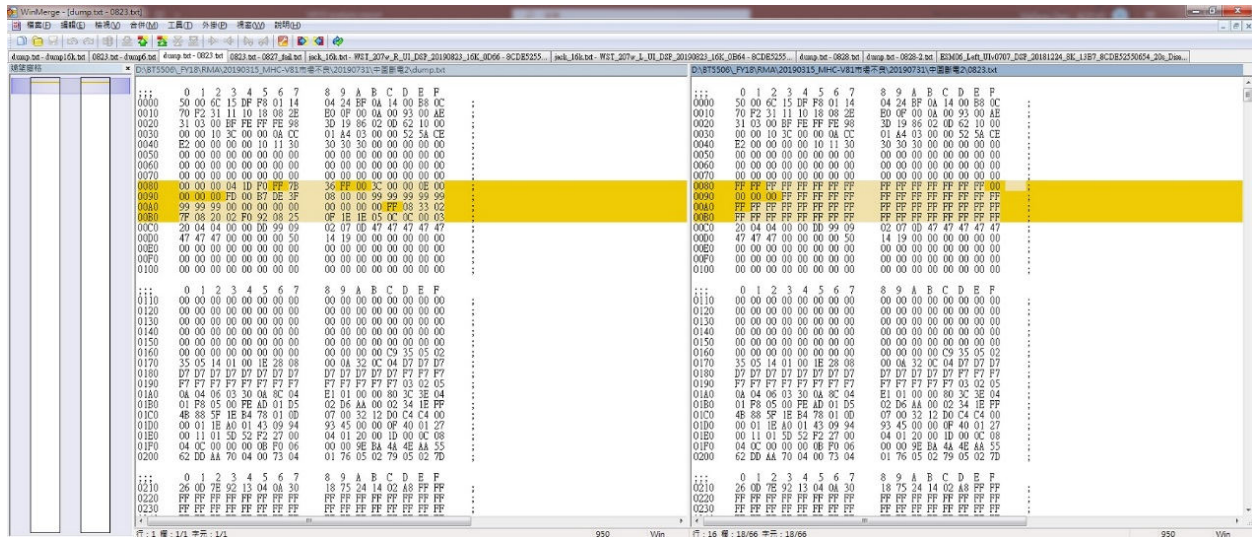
WinMerge - [dump.txt - 0823.txt]

檔案(F) 編輯(E) 檢視(V) 合併(M) 工具(T) 外掛(P) 視窗(W) 說明(H)

dump.txt - dump16k.txt | 0823.txt - dump6.txt | dump.txt - 0823.txt | 0823.txt - 0827_fail.txt | jack_16k.txt - WST_207w_R_UI_DSP_20190823_16K_0D66 - 8CDE5255... | jack_16k.txt - WST_207w_L_UI_DSP_20190823_16K_0B64 - 8CDE5255... | dump.txt - 0828.txt | dump.txt - 0828-2.txt | B3M06_Left_UIv0707_DSP_20181224_8K_13B7_8CDE52550654_20s_Dim...

總體窗格

D:\BT5506\_FY18\RMA\20190315_MHC-V81市場不良\20190731\中国新電2\dump.txt

| :::: | 0 1 2 3 4 5 6 7 | 8 9 A B C D E F | |
|---|---|---|---|
| 0000 | 50 00 6C 15 DF F8 01 14 | 04 24 BF 0A 14 00 B8 0C | ; |
| 0010 | 70 F2 31 11 10 18 08 2E | E0 0F 00 0A 00 93 00 AE | ; |
| 0020 | 31 03 00 BF FE FF FE 98 | 3D 19 86 02 0D 62 10 00 | ; |
| 0030 | 00 00 10 3C 00 00 0A CC | 01 A4 03 00 00 52 5A CE | ; |
| 0040 | E2 00 00 00 00 10 11 30 | 30 30 30 00 00 00 00 00 | ; |
| 0050 | 00 00 00 00 00 00 00 00 | 00 00 00 00 00 00 00 00 | ; |
| 0060 | 00 00 00 00 00 00 00 00 | 00 00 00 00 00 00 00 00 | ; |
| 0070 | 00 00 00 00 00 00 00 00 | 00 00 00 00 00 00 00 00 | ; |
| 0080 | 00 00 00 04 1D F0 FF 7B | 36 FF 00 3C 00 00 0E 00 | ; |
| 0090 | 00 00 00 FD 00 B7 DE 3F | 08 00 00 99 99 99 99 99 | ; |
| 00A0 | 99 99 99 00 00 00 00 00 | 00 00 00 00 FF 08 33 02 | ; |
| 00B0 | 7F 08 20 02 F0 92 08 25 | 0F 1E 1E 05 0C 0C 00 03 | ; |
| 00C0 | 20 04 04 00 00 DD 99 09 | 02 07 0D 47 47 47 47 47 | ; |
| 00D0 | 47 47 47 00 00 00 00 50 | 14 19 00 00 00 00 00 00 | ; |
| 00E0 | 00 00 00 00 00 00 00 00 | 00 00 00 00 00 00 00 00 | ; |
| 00F0 | 00 00 00 00 00 00 00 00 | 00 00 00 00 00 00 00 00 | ; |
| 0100 | 00 00 00 00 00 00 00 00 | 00 00 00 00 00 00 00 00 | ; |
| :::: | 0 1 2 3 4 5 6 7 | 8 9 A B C D E F | |
| 0110 | 00 00 00 00 00 00 00 00 | 00 00 00 00 00 00 00 00 | ; |
| 0120 | 00 00 00 00 00 00 00 00 | 00 00 00 00 00 00 00 00 | ; |
| 0130 | 00 00 00 00 00 00 00 00 | 00 00 00 00 00 00 00 00 | ; |
| 0140 | 00 00 00 00 00 00 00 00 | 00 00 00 00 00 00 00 00 | ; |
| 0150 | 00 00 00 00 00 00 00 00 | 00 00 00 00 00 00 00 00 | ; |
| 0160 | 00 00 00 00 00 00 00 00 | 00 00 00 00 C9 35 05 02 | ; |
| 0170 | 35 05 14 01 00 1E 28 08 | 00 0A 32 0C 04 D7 D7 D7 | ; |
| 0180 | D7 D7 D7 D7 D7 D7 D7 D7 | D7 D7 D7 D7 D7 F7 F7 F7 | ; |
| 0190 | F7 F7 F7 F7 F7 F7 F7 F7 | F7 F7 F7 F7 F7 03 02 05 | ; |
| 01A0 | 0A 04 06 03 30 0A 8C 04 | E1 01 00 00 80 3C 3E 04 | ; |
| 01B0 | 01 F8 05 00 FE AD 01 D5 | 02 D6 AA 00 02 34 1E FF | ; |
| 01C0 | 4B 88 5F 1E B4 78 01 0D | 07 00 32 12 D0 C4 C4 00 | ; |
| 01D0 | 00 01 1E A0 01 43 09 94 | 93 45 00 00 0F 40 01 27 | ; |
| 01E0 | 00 11 01 5D 52 F2 27 00 | 04 01 20 00 1D 00 0C 08 | ; |
| 01F0 | 04 0C 00 00 00 0B F0 06 | 00 00 9E BA 4A 4E AA 55 | ; |
| 0200 | 62 DD AA 70 04 00 73 04 | 01 76 05 02 79 05 02 7D | ; |
| :::: | 0 1 2 3 4 5 6 7 | 8 9 A B C D E F | |
| 0210 | 26 0D 7E 92 13 04 0A 30 | 18 75 24 14 02 A8 FF FF | |
| 0220 | FF FF FF FF FF FF FF FF | FF FF FF FF FF FF FF FF | |
| 0230 | FF FF FF FF FF FF FF FF | FF FF FF FF FF FF FF FF | |

行：1 欄：1/1 字元：1/1 950 Win

D:\BT5506\_FY18\RMA\20190315_MHC-V81市場不良\20190731\中国新電2\0823.txt

| :::: | 0 1 2 3 4 5 6 7 | 8 9 A B C D E F | |
|---|---|---|---|
| 0000 | 50 00 6C 15 DF F8 01 14 | 04 24 BF 0A 14 00 B8 0C | ; |
| 0010 | 70 F2 31 11 10 18 08 2E | E0 0F 00 0A 00 93 00 AE | ; |
| 0020 | 31 03 00 BF FE FF FE 98 | 3D 19 86 02 0D 62 10 00 | ; |
| 0030 | 00 00 10 3C 00 00 0A CC | 01 A4 03 00 00 52 5A CE | ; |
| 0040 | E2 00 00 00 00 10 11 30 | 30 30 30 00 00 00 00 00 | ; |
| 0050 | 00 00 00 00 00 00 00 00 | 00 00 00 00 00 00 00 00 | ; |
| 0060 | 00 00 00 00 00 00 00 00 | 00 00 00 00 00 00 00 00 | ; |
| 0070 | 00 00 00 00 00 00 00 00 | 00 00 00 00 00 00 00 00 | ; |
| 0080 | FF FF FF FF FF FF FF FF | FF FF FF FF FF FF FF 00 | |
| 0090 | 00 00 00 FF FF FF FF FF | FF FF FF FF FF FF FF FF | |
| 00A0 | FF FF FF FF FF FF FF FF | FF FF FF FF FF FF FF FF | |
| 00B0 | FF FF FF FF FF FF FF FF | FF FF FF FF FF FF FF FF | |
| 00C0 | 20 04 04 00 00 DD 99 09 | 02 07 0D 47 47 47 47 47 | ; |
| 00D0 | 47 47 47 00 00 00 00 50 | 14 19 00 00 00 00 00 00 | ; |
| 00E0 | 00 00 00 00 00 00 00 00 | 00 00 00 00 00 00 00 00 | ; |
| 00F0 | 00 00 00 00 00 00 00 00 | 00 00 00 00 00 00 00 00 | ; |
| 0100 | 00 00 00 00 00 00 00 00 | 00 00 00 00 00 00 00 00 | ; |
| :::: | 0 1 2 3 4 5 6 7 | 8 9 A B C D E F | |
| 0110 | 00 00 00 00 00 00 00 00 | 00 00 00 00 00 00 00 00 | ; |
| 0120 | 00 00 00 00 00 00 00 00 | 00 00 00 00 00 00 00 00 | ; |
| 0130 | 00 00 00 00 00 00 00 00 | 00 00 00 00 00 00 00 00 | ; |
| 0140 | 00 00 00 00 00 00 00 00 | 00 00 00 00 00 00 00 00 | ; |
| 0150 | 00 00 00 00 00 00 00 00 | 00 00 00 00 00 00 00 00 | ; |
| 0160 | 00 00 00 00 00 00 00 00 | 00 00 00 00 C9 35 05 02 | ; |
| 0170 | 35 05 14 01 00 1E 28 08 | 00 0A 32 0C 04 D7 D7 D7 | ; |
| 0180 | D7 D7 D7 D7 D7 D7 D7 D7 | D7 D7 D7 D7 D7 F7 F7 F7 | ; |
| 0190 | F7 F7 F7 F7 F7 F7 F7 F7 | F7 F7 F7 F7 F7 03 02 05 | ; |
| 01A0 | 0A 04 06 03 30 0A 8C 04 | E1 01 00 00 80 3C 3E 04 | ; |
| 01B0 | 01 F8 05 00 FE AD 01 D5 | 02 D6 AA 00 02 34 1E FF | ; |
| 01C0 | 4B 88 5F 1E B4 78 01 0D | 07 00 32 12 D0 C4 C4 00 | ; |
| 01D0 | 00 01 1E A0 01 43 09 94 | 93 45 00 00 0F 40 01 27 | ; |
| 01E0 | 00 11 01 5D 52 F2 27 00 | 04 01 20 00 1D 00 0C 08 | ; |
| 01F0 | 04 0C 00 00 00 0B F0 06 | 00 00 9E BA 4A 4E AA 55 | ; |
| 0200 | 62 DD AA 70 04 00 73 04 | 01 76 05 02 79 05 02 7D | ; |
| :::: | 0 1 2 3 4 5 6 7 | 8 9 A B C D E F | |
| 0210 | 26 0D 7E 92 13 04 0A 30 | 18 75 24 14 02 A8 FF FF | |
| 0220 | FF FF FF FF FF FF FF FF | FF FF FF FF FF FF FF FF | |
| 0230 | FF FF FF FF FF FF FF FF | FF FF FF FF FF FF FF FF | |

行：16 欄：18/66 字元：18/66 950 Win